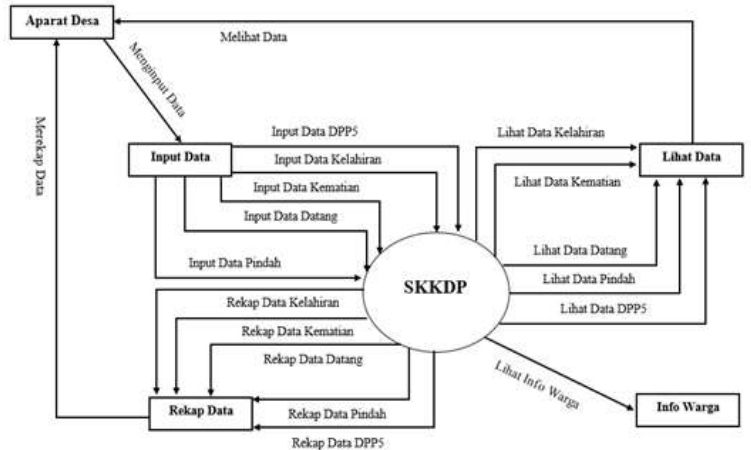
Aparat Desa

Melihat Data

Menginput Data

Merekap Data

Input Data

Input Data DPP5

Input Data Kelahiran

Input Data Kematian

Input Data Datang

Input Data Pindah

Lihat Data Kelahiran

Lihat Data Kematian

Lihat Data

SKKDP

Lihat Data Datang

Lihat Data Pindah

Lihat Data DPP5

Rekap Data Kelahiran

Rekap Data Kematian

Rekap Data Datang

Lihat Info Warga

Rekap Data

Rekap Data Pindah

Rekap Data DPP5

Info Warga